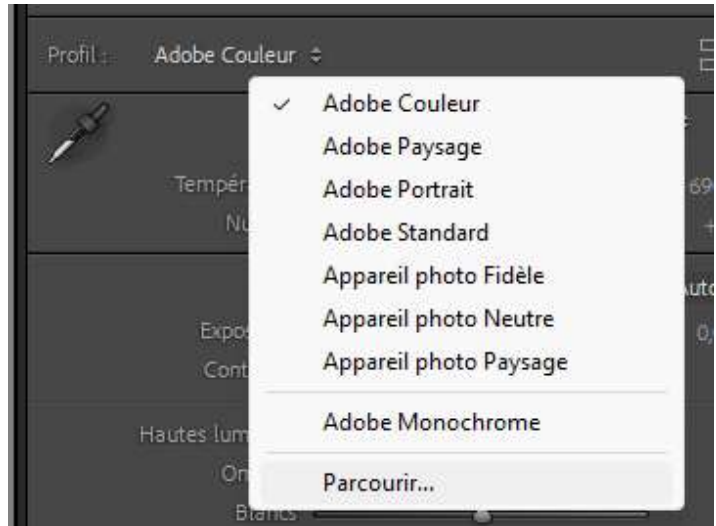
Profil : Adobe Couleur ÷

✓ Adobe Couleur
Adobe Paysage
Adobe Portrait
Adobe Standard
Appareil photo Fidèle
Appareil photo Neutre
Appareil photo Paysage
Adobe Monochrome
Parcourir...

Tempér
Nu
69
+
Auto
Expos
Cont
0,
Hautes lum
Om
Blancs